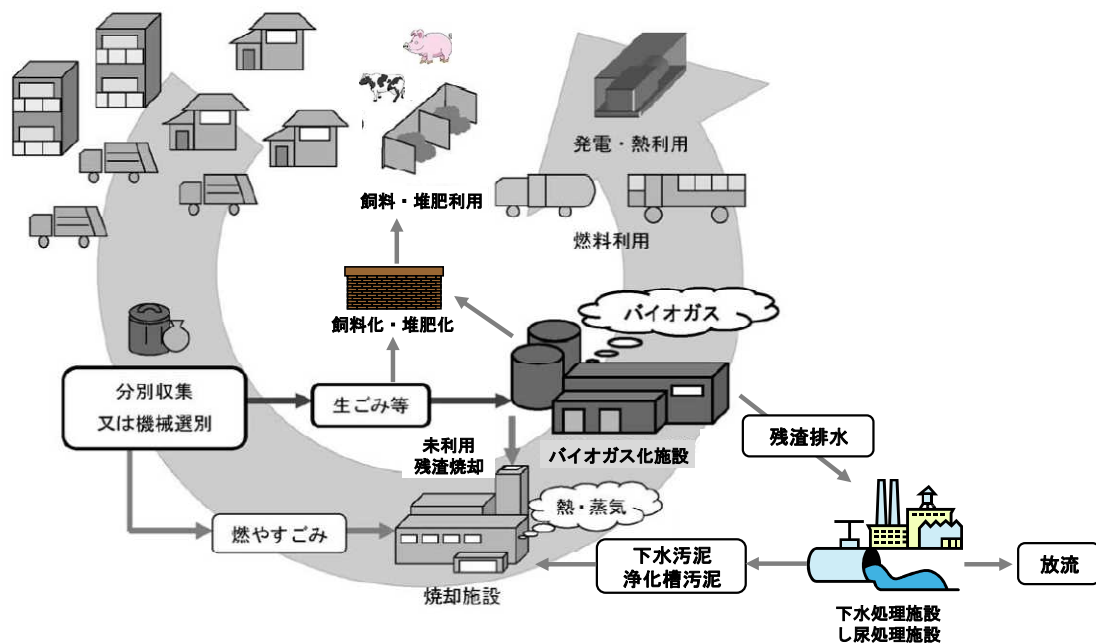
発電・熱利用

飼料・堆肥利用

燃料利用

バイオガス

飼料化・堆肥化

分別収集
又は機械選別

生ごみ等

未利用
残渣焼却

バイオガス化施設

残渣排水

熱・蒸気

燃やすごみ

下水汚泥
浄化槽汚泥

放流

焼却施設

下水処理施設
し尿処理施設